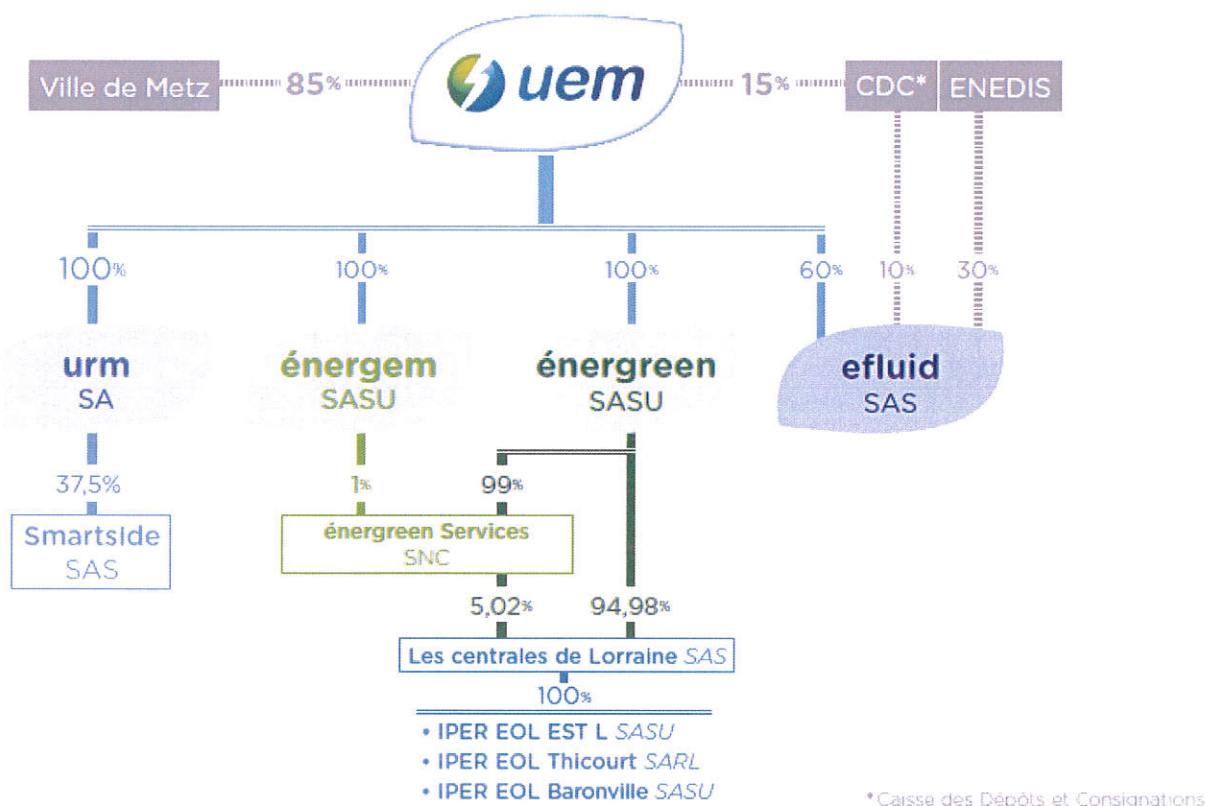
Ville de Metz 85% uem 15% CDC* ENEDIS

100%
urm
SA

100%
énergem
SASU

100%
énergreen
SASU

60% 10% 30%
efluid
SAS

37,5%
Smartside
SAS

1% 99%
énergreen Services
SNC

5,02% 94,98%
Les centrales de Lorraine SAS

100%
• IPER EOL EST L SASU
• IPER EOL Thicourt SARL
• IPER EOL Baronville SASU

*Caisse des Dépôts et Consignations